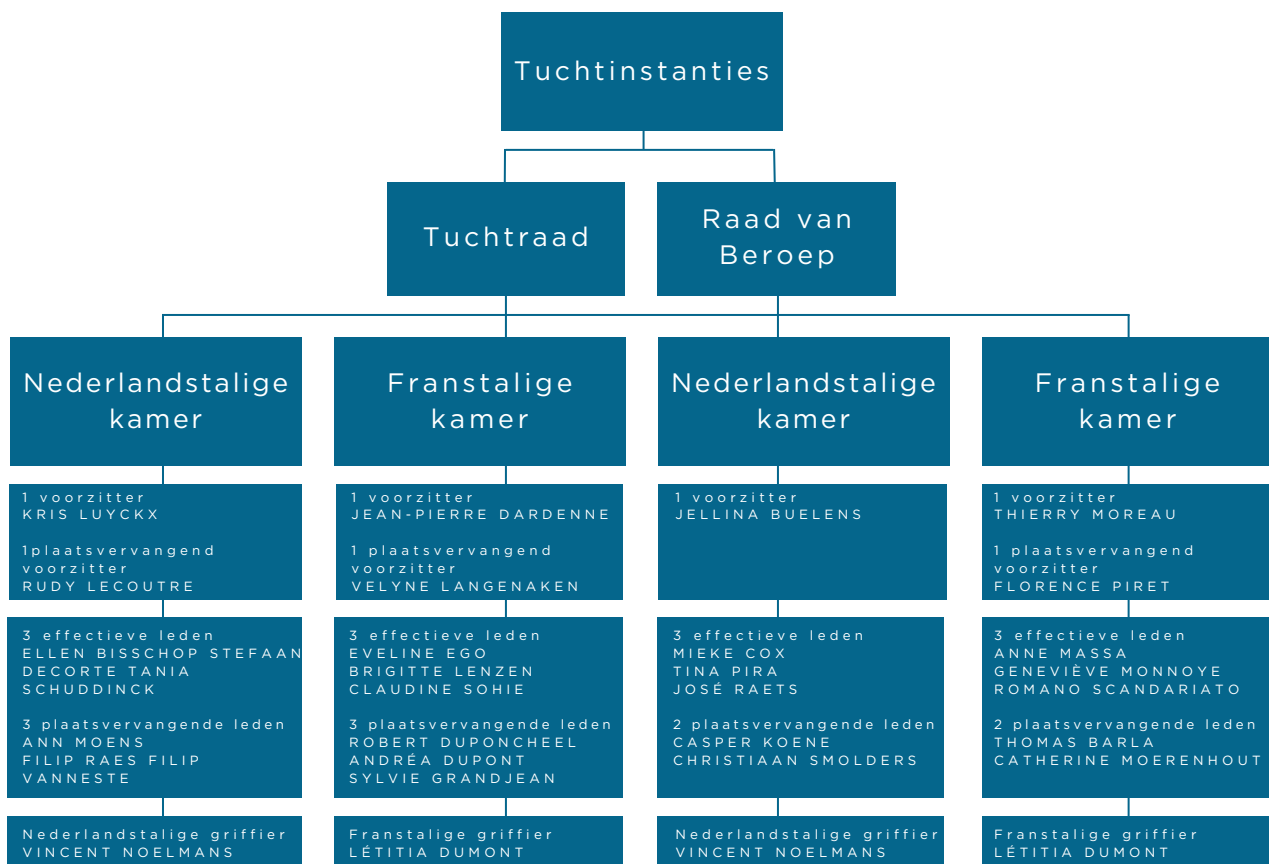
Tuchtinstanties

Tuchtraad

Raad van Beroep

Nederlandstalige kamer

1 voorzitter
KRIS LUYCKX

1plaatsvervangend voorzitter
RUDY LECOUTRE

3 effectieve leden
ELLEN BISSCHOP STEFAAN DECORTE TANIA SCHUDDINCK

3 plaatsvervangende leden
ANN MOENS
FILIP RAES FILIP VANNESTE

Nederlandstalige griffier
VINCENT NOELMANS

Franstalige kamer

1 voorzitter
JEAN-PIERRE DARDENNE

1 plaatsvervangend voorzitter
VELYNE LANGENAKEN

3 effectieve leden
EVELINE EGO
BRIGITTE LENZEN
CLAUDINE SOHIE

3 plaatsvervangende leden
ROBERT DUPONCHEEL
ANDRÉA DUPONT
SYLVIE GRANDJEAN

Franstalige griffier
LÉTITIA DUMONT

Nederlandstalige kamer

1 voorzitter
JELLINA BUELENS

3 effectieve leden
MIEKE COX
TINA PIRA
JOSÉ RAETS

2 plaatsvervangende leden
CASPER KOENE
CHRISTIAAN SMOLDERS

Nederlandstalige griffier
VINCENT NOELMANS

Franstalige kamer

1 voorzitter
THIERRY MOREAU

1 plaatsvervangend voorzitter
FLORENCE PIRET

3 effectieve leden
ANNE MASSA
GENEVIÈVE MONNOYE
ROMANO SCANDARIATO

2 plaatsvervangende leden
THOMAS BARLA
CATHERINE MOERENHOUT

Franstalige griffier
LÉTITIA DUMONT